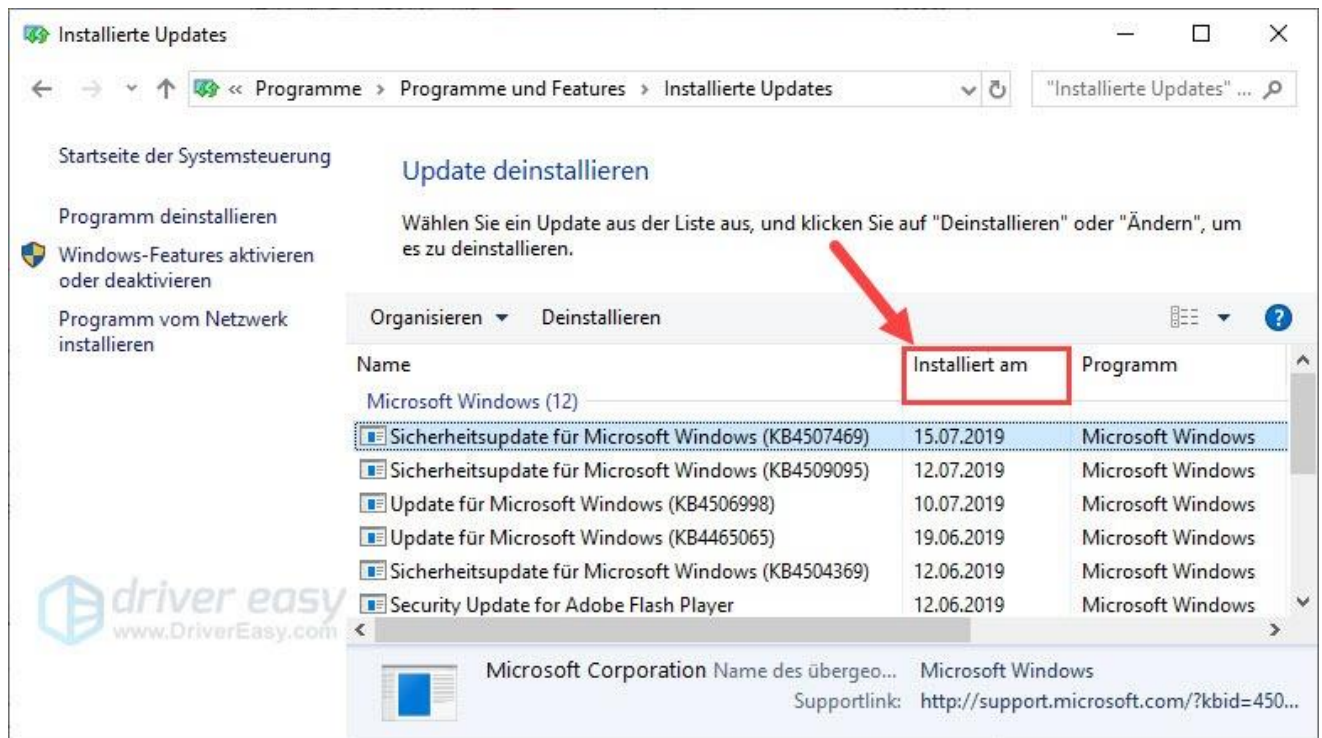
Installierte Updates

« Programme › Programme und Features › Installierte Updates

"Installierte Updates" ...

Startseite der Systemsteuerung

Programm deinstallieren

Windows-Features aktivieren oder deaktivieren

Programm vom Netzwerk installieren

Update deinstallieren

Wählen Sie ein Update aus der Liste aus, und klicken Sie auf "Deinstallieren" oder "Ändern", um es zu deinstallieren.

Organisieren ▾ Deinstallieren

| Name | Installiert am | Programm |
|---|---|---|
| Microsoft Windows (12) | | |
| Sicherheitsupdate für Microsoft Windows (KB4507469) | 15.07.2019 | Microsoft Windows |
| Sicherheitsupdate für Microsoft Windows (KB4509095) | 12.07.2019 | Microsoft Windows |
| Update für Microsoft Windows (KB4506998) | 10.07.2019 | Microsoft Windows |
| Update für Microsoft Windows (KB4465065) | 19.06.2019 | Microsoft Windows |
| Sicherheitsupdate für Microsoft Windows (KB4504369) | 12.06.2019 | Microsoft Windows |
| Security Update for Adobe Flash Player | 12.06.2019 | Microsoft Windows |

driver easy
www.DriverEasy.com

Microsoft Corporation Name des übergeo... Microsoft Windows
Supportlink: http://support.microsoft.com/?kbid=450...